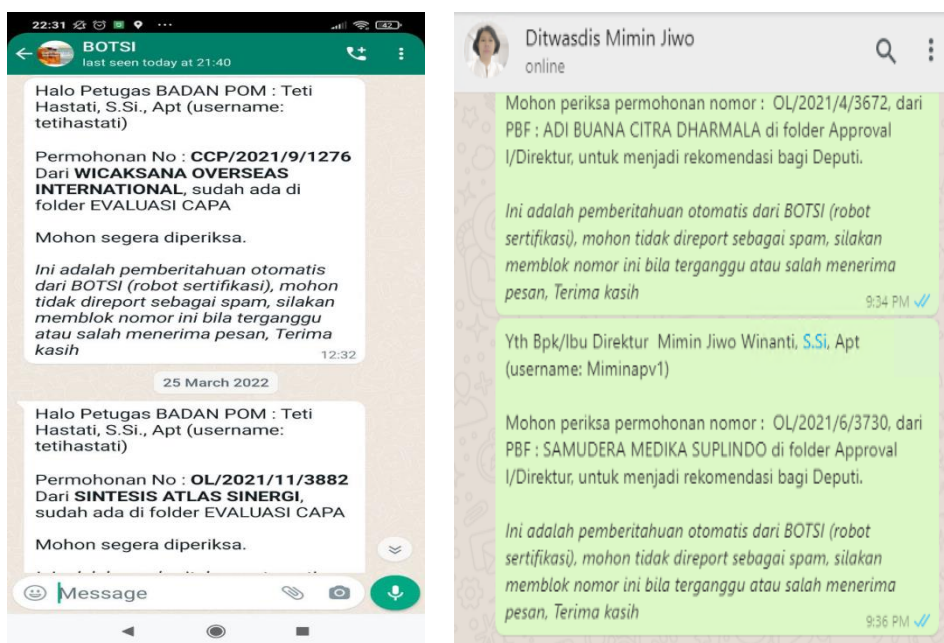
22:31 ··· 42

BOTSI
last seen today at 21:40

Halo Petugas BADAN POM : Teti Hastati, S.Si., Apt (username: tetihastati)

Permohonan No : **CCP/2021/9/1276** Dari **WICAKSANA OVERSEAS INTERNATIONAL**, sudah ada di folder EVALUASI CAPA

Mohon segera diperiksa.

*Ini adalah pemberitahuan otomatis dari BOTSI (robot sertifikasi), mohon tidak direport sebagai spam, silakan memblok nomor ini bila terganggu atau salah menerima pesan, Terima kasih*
12:32

25 March 2022

Halo Petugas BADAN POM : Teti Hastati, S.Si., Apt (username: tetihastati)

Permohonan No : **OL/2021/11/3882** Dari **SINTESIS ATLAS SINERGI**, sudah ada di folder EVALUASI CAPA

Mohon segera diperiksa.

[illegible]

Message

Ditwasdis Mimin Jiwo
online

Mohon periksa permohonan nomor : OL/2021/4/3672, dari PBF : ADI BUANA CITRA DHARMALA di folder Approval I/Direktur, untuk menjadi rekomendasi bagi Deputi.

*Ini adalah pemberitahuan otomatis dari BOTSI (robot sertifikasi), mohon tidak direport sebagai spam, silakan memblok nomor ini bila terganggu atau salah menerima pesan, Terima kasih*
9:34 PM

Yth Bpk/Ibu Direktur Mimin Jiwo Winanti, S.Si, Apt (username: Miminapv1)

Mohon periksa permohonan nomor : OL/2021/6/3730, dari PBF : SAMUDERA MEDIKA SUPLINDO di folder Approval I/Direktur, untuk menjadi rekomendasi bagi Deputi.

*Ini adalah pemberitahuan otomatis dari BOTSI (robot sertifikasi), mohon tidak direport sebagai spam, silakan memblok nomor ini bila terganggu atau salah menerima pesan, Terima kasih*
9:36 PM